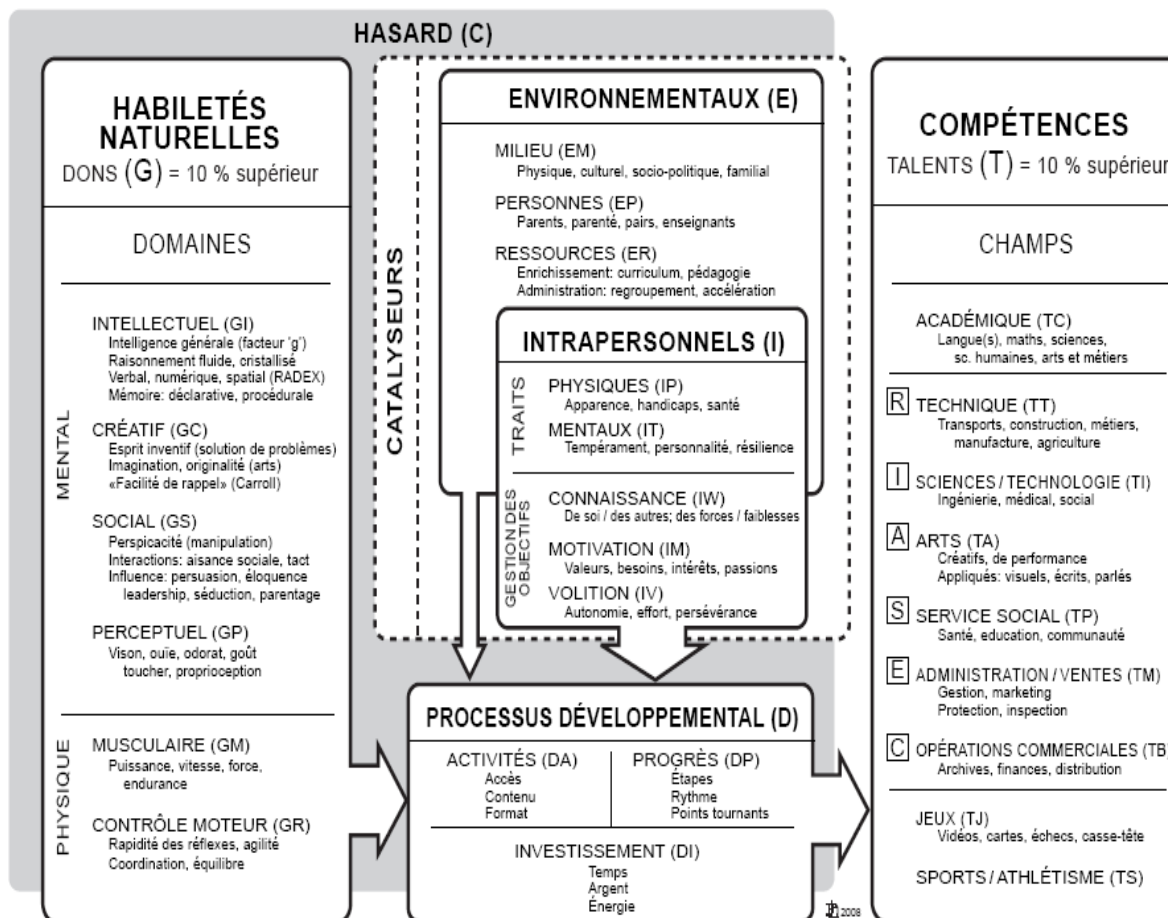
HASARD (C)

HABILETÉS NATURELLES
DONS (G) = 10 % supérieur

DOMAINES

MENTAL

INTELLECTUEL (GI)
Intelligence générale (facteur 'g')
Raisonnement fluide, cristallisé
Verbal, numérique, spatial (RADEX)
Mémoire: déclarative, procédurale

CRÉATIF (GC)
Esprit inventif (solution de problèmes)
Imagination, originalité (arts)
«Facilité de rappel» (Carroll)

SOCIAL (GS)
Perspicacité (manipulation)
Interactions: aisance sociale, tact
Influence: persuasion, éloquence leadership, séduction, parentage

PERCEPTUEL (GP)
Vison, ouie, odorat, goût toucher, proprioception

PHYSIQUE

MUSCULAIRE (GM)
Puissance, vitesse, force, endurance

CONTRÔLE MOTEUR (GR)
Rapidité des réflexes, agilité
Coordination, équilibre

CATALYSEURS

ENVIRONNEMENTAUX (E)

MILIEU (EM)
Physique, culturel, socio-politique, familial

PERSONNES (EP)
Parents, parenté, pairs, enseignants

RESSOURCES (ER)
Enrichissement: curriculum, pédagogie
Administration: regroupement, accélération

INTRAPERSONNELS (I)

TRAITS

PHYSIQUES (IP)
Apparence, handicaps, santé

MENTAUX (IT)
Tempérament, personnalité, résilience

GESTION DES OBJECTIFS

CONNAISSANCE (IW)
De soi / des autres; des forces / faiblesses

MOTIVATION (IM)
Valeurs, besoins, intérêts, passions

VOLITION (IV)
Autonomie, effort, persévérance

PROCESSUS DÉVELOPPEMENTAL (D)

ACTIVITÉS (DA)
Accès
Contenu
Format

PROGRÈS (DP)
Étapes
Rythme
Points tournants

INVESTISSEMENT (DI)
Temps
Argent
Énergie

FG 2008

COMPÉTENCES
TALENTS (T) = 10 % supérieur

CHAMPS

ACADÉMIQUE (TC)
Langue(s), maths, sciences, sc. humaines, arts et métiers

R TECHNIQUE (TT)
Transports, construction, métiers, manufacture, agriculture

I SCIENCES / TECHNOLOGIE (TI)
Ingénierie, médical, social

A ARTS (TA)
Créatifs, de performance
Appliqués: visuels, écrits, parlés

S SERVICE SOCIAL (TP)
Santé, education, communauté

E ADMINISTRATION / VENTES (TM)
Gestion, marketing
Protection, inspection

C OPÉRATIONS COMMERCIALES (TB)
Archives, finances, distribution

JEUX (TJ)
Vidéos, cartes, échecs, casse-tête

SPORTS / ATHLÉTISME (TS)